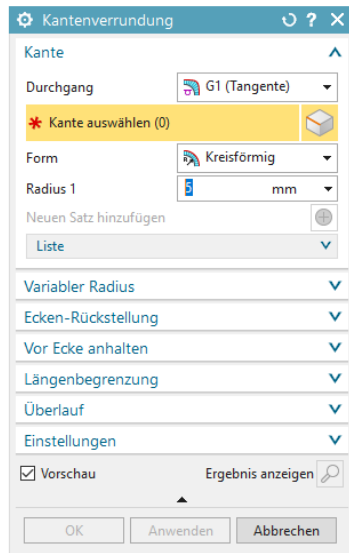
Kantenverrundung ? X

Kante

Durchgang G1 (Tangente)

* Kante auswählen (0)

Form Kreisförmig

Radius 1 5 mm

Neuen Satz hinzufügen

Liste

Variabler Radius

Ecken-Rückstellung

Vor Ecke anhalten

Längenbegrenzung

Überlauf

Einstellungen

Vorschau

Ergebnis anzeigen

OK Anwenden Abbrechen